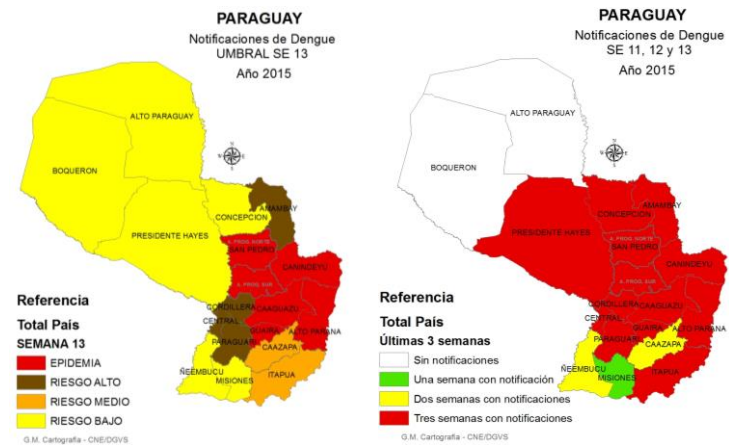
PARAGUAY
Notificaciones de Dengue
UMBRAL SE 13
Año 2015

ALTO PARAGUAY
BOQUERON
AMAMBAY
CONCEPCION
PRESIDENTE HAYES
A. PROG. NORTE
SAN PEDRO
CANINDEYU
A. PROG. SUR
CORDILLERA
CAAGUAZU
CENTRAL
GUAIRA
ALTO PARANA
PARAGUARI
CAAZAPA
ÑEEMBUCU
MISIONES
ITAPUA

Referencia
Total País
SEMANA 13
EPIDEMIA
RIESGO ALTO
RIESGO MEDIO
RIESGO BAJO

G.M. Cartografía - CNE/DGVS

PARAGUAY
Notificaciones de Dengue
SE 11, 12 y 13
Año 2015

ALTO PARAGUAY
BOQUERON
AMAMBAY
CONCEPCION
PRESIDENTE HAYES
A. PROG. NORTE
SAN PEDRO
CANINDEYU
A. PROG. SUR
CORDILLERA
CAAGUAZU
CENTRAL
GUAIRA
ALTO PARANA
PARAGUARI
CAAZAPA
ÑEEMBUCU
MISIONES
ITAPUA

Referencia
Total País
Últimas 3 semanas
Sin notificaciones
Una semana con notificación
Dos semanas con notificaciones
Tres semanas con notificaciones

G.M. Cartografía - CNE/DGVS